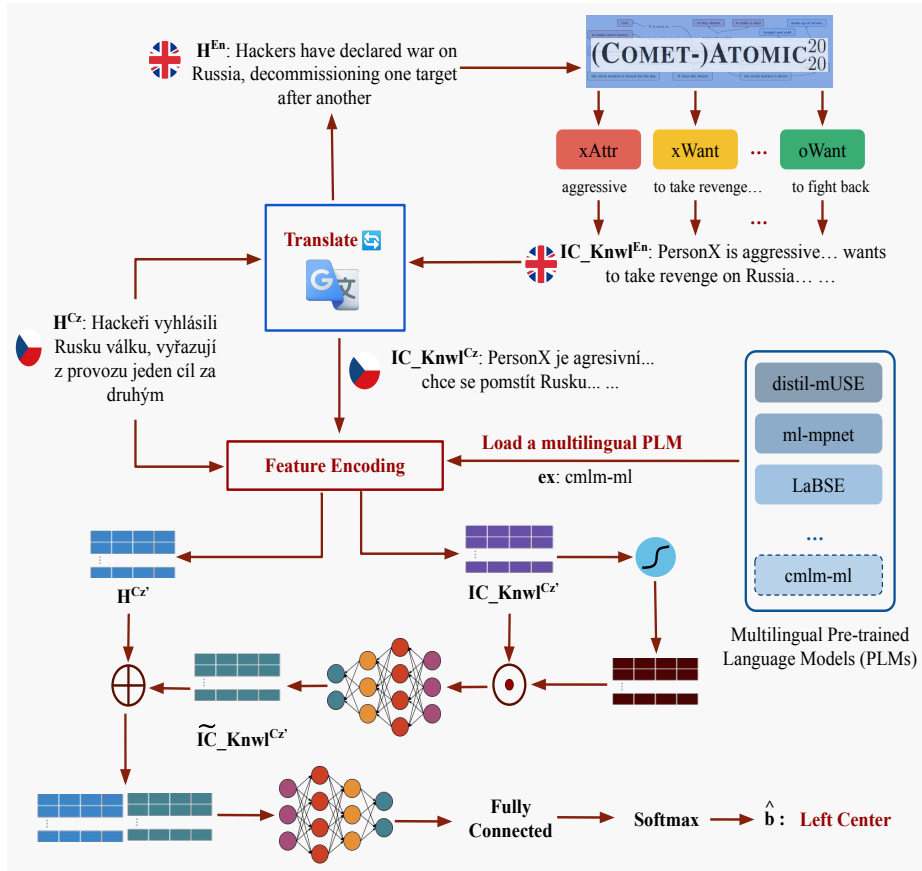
$H^{En}$: Hackers have declared war on Russia, decommissioning one target after another

(COMET-)ATOMIC$^{20}_{20}$

xAttr
xWant
...
oWant

aggressive
to take revenge…
to fight back

...

IC_Knwl$^{En}$: PersonX is aggressive… wants to take revenge on Russia… …

Translate

$H^{Cz}$: Hackeři vyhlásili Rusku válku, vyřazují z provozu jeden cíl za druhým

IC_Knwl$^{Cz}$: PersonX je agresivní... chce se pomstít Rusku... ...

distil-mUSE
ml-mpnet
LaBSE
...
cmlm-ml

Multilingual Pre-trained Language Models (PLMs)

Load a multilingual PLM
ex: cmlm-ml

Feature Encoding

$H^{Cz'}$

IC_Knwl$^{Cz'}$

$\widetilde{IC}$_Knwl$^{Cz'}$

Fully Connected

Softmax

$\hat{b}$: Left Center